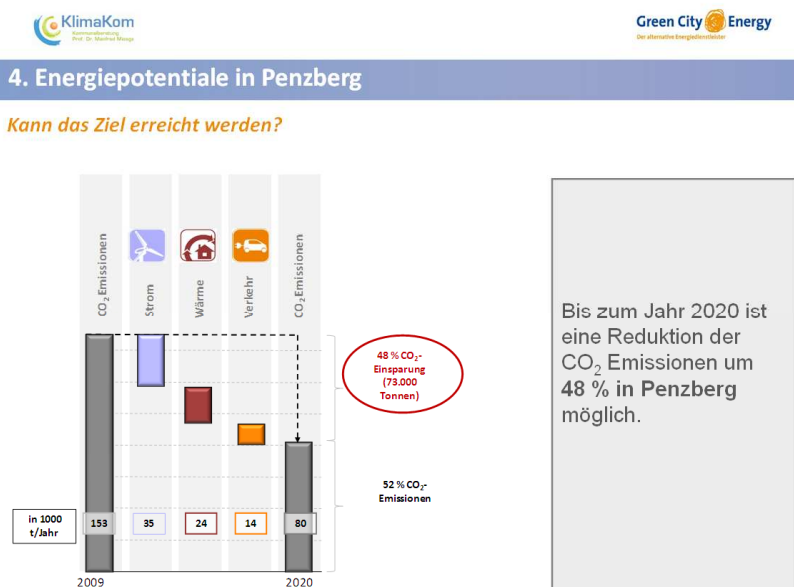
KlimaKom
Kommunalberatung
Prof. Dr. Manfred Miosga

Green City Energy
Der alternative Energiedienstleister

4. Energiepotentiale in Penzberg

Kann das Ziel erreicht werden?

$CO_2$ Emissionen
Strom
Wärme
Verkehr
$CO_2$ Emissionen

48 % $CO_2$-Einsparung (73.000 Tonnen)

52 % $CO_2$-Emissionen

| in 1000 t/Jahr | 153 | 35 | 24 | 14 | 80 |
|---|---|---|---|---|---|

2009
2020

Bis zum Jahr 2020 ist eine Reduktion der $CO_2$ Emissionen um **48 % in Penzberg** möglich.